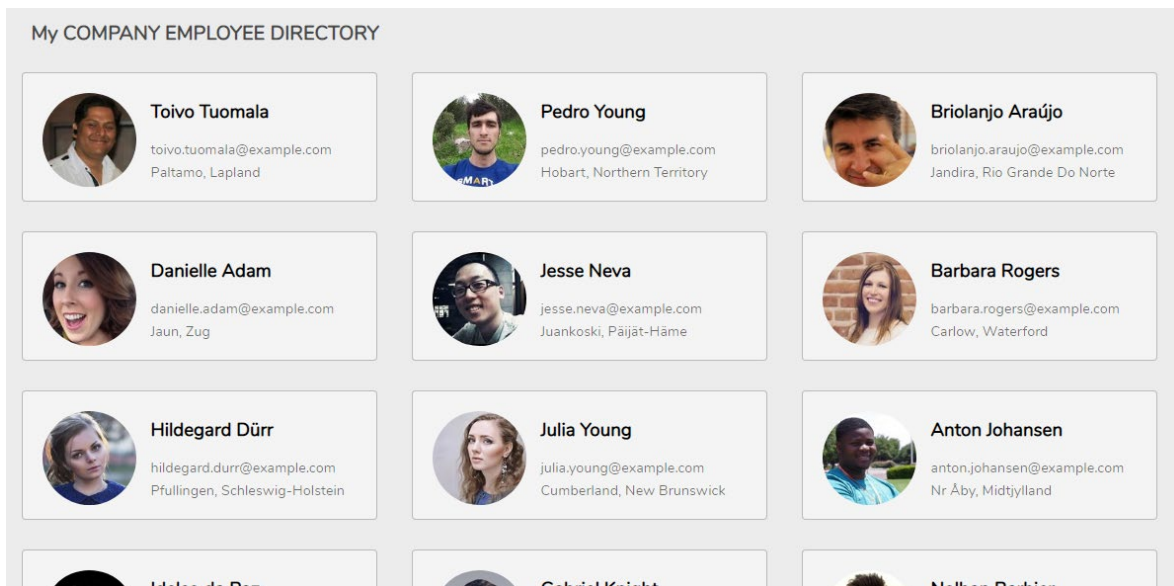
My COMPANY EMPLOYEE DIRECTORY

Toivo Tuomala
toivo.tuomala@example.com
Paltamo, Lapland

Pedro Young
pedro.young@example.com
Hobart, Northern Territory

Briolanjo Araújo
briolanjo.araujo@example.com
Jandira, Rio Grande Do Norte

Danielle Adam
danielle.adam@example.com
Jaun, Zug

Jesse Neva
jesse.neva@example.com
Juankoski, Päijät-Häme

Barbara Rogers
barbara.rogers@example.com
Carlow, Waterford

Hildegard Dürr
hildegard.durr@example.com
Pfullingen, Schleswig-Holstein

Julia Young
julia.young@example.com
Cumberland, New Brunswick

Anton Johansen
anton.johansen@example.com
Nr Åby, Midtjylland

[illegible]

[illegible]

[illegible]